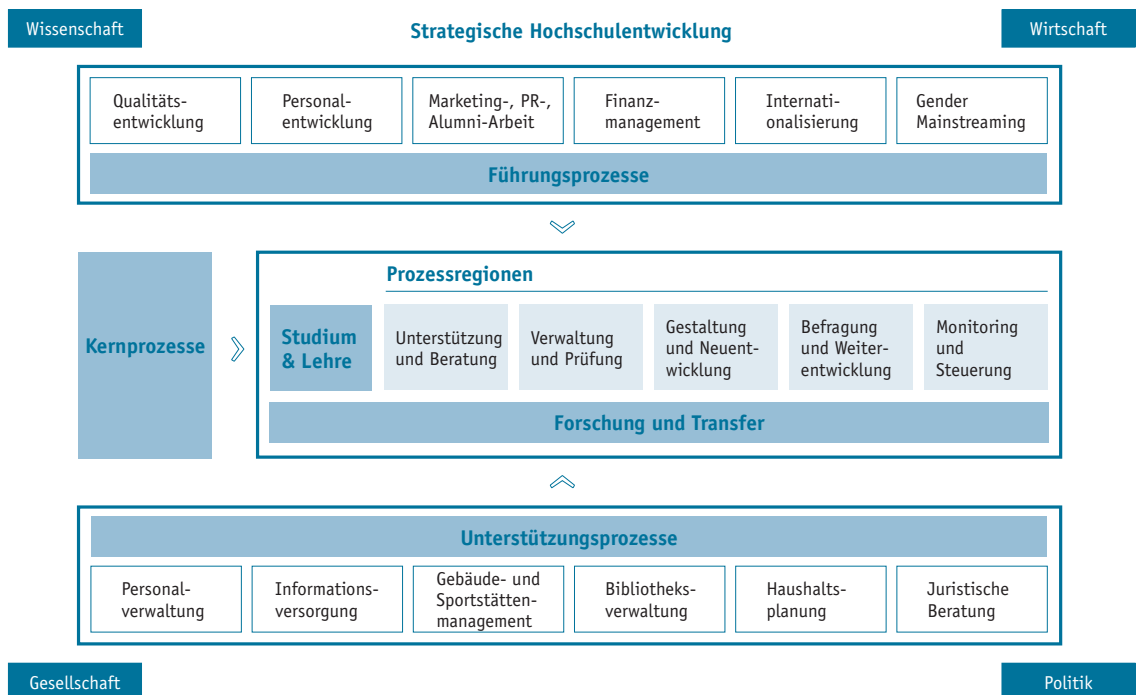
Wissenschaft

Strategische Hochschulentwicklung

Wirtschaft

Qualitätsentwicklung

Personalentwicklung

Marketing-, PR-, Alumni-Arbeit

Finanzmanagement

Internationalisierung

Gender Mainstreaming

Führungsprozesse

Kernprozesse

Prozessregionen

Studium & Lehre

Unterstützung und Beratung

Verwaltung und Prüfung

Gestaltung und Neuentwicklung

Befragung und Weiterentwicklung

Monitoring und Steuerung

Forschung und Transfer

Unterstützungsprozesse

Personalverwaltung

Informationsversorgung

Gebäude- und Sportstättenmanagement

Bibliotheksverwaltung

Haushaltsplanung

Juristische Beratung

Gesellschaft

Politik